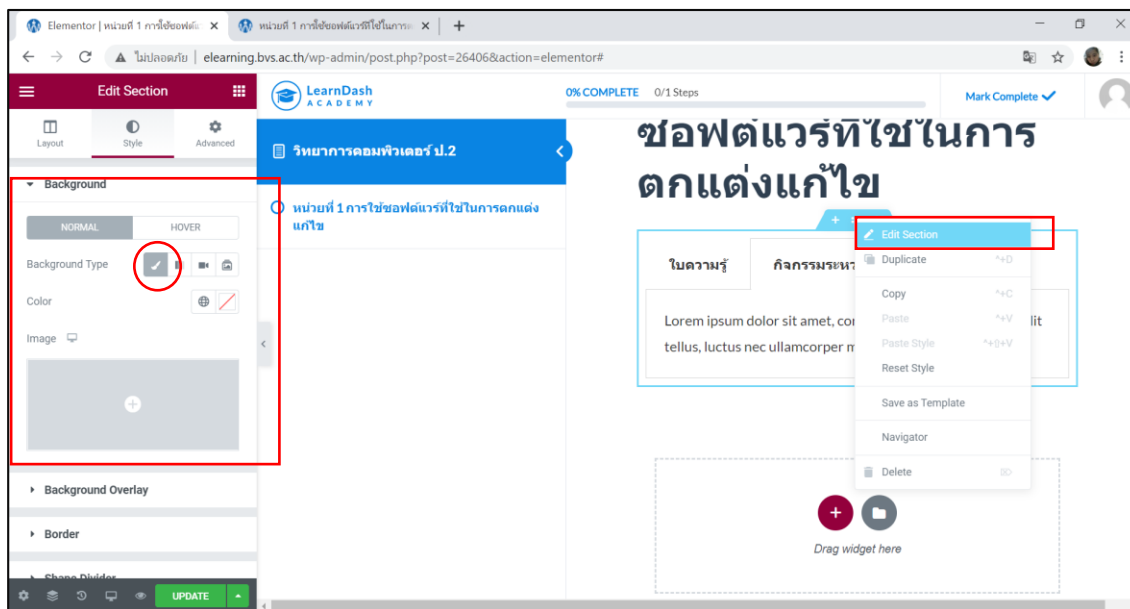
Elementor | หน่วยที่ 1 การใช้ซอฟต์แ ×
หน่วยที่ 1 การใช้ซอฟต์แวร์ที่ใช้ในการต ×
+

ไม่ปลอดภัย | elearning.bvs.ac.th/wp-admin/post.php?post=26406&action=elementor#

Edit Section

Layout
Style
Advanced

Background

NORMAL
HOVER

Background Type

Color

Image

Background Overlay

Border

Shape Divider

UPDATE

LearnDash ACADEMY

0% COMPLETE 0/1 Steps

Mark Complete

วิทยาการคอมพิวเตอร์ ป.2

หน่วยที่ 1 การใช้ซอฟต์แวร์ที่ใช้ในการตกแต่งแก้ไข

ซอฟต์แวร์ที่ใช้ในการตกแต่งแก้ไข

ใบความรู้
กิจกรรมระหว่

Lorem ipsum dolor sit amet, cor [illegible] lit tellus, luctus nec ullamcorper m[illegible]

Edit Section
Duplicate
Copy
Paste
Paste Style
Reset Style
Save as Template
Navigator
Delete

Drag widget here